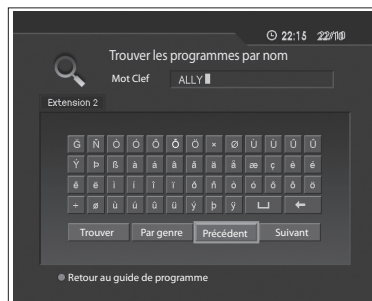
22:15 22/10

Trouver les programmes par nom

Mot Clef ALLY

Extension 2

| Ğ | Ñ | Ò | Ó | Ô | Õ | Ö | × | Ø | Ù | Ú | Û | Ü |
|---|---|---|---|---|---|---|---|---|---|---|---|---|
| Ý | Þ | ß | à | á | â | ã | ä | å | æ | ç | è | é |
| ê | ë | ì | í | î | ï | ð | ñ | ò | ó | ô | õ | ö |
| ÷ | ø | ù | ú | û | ü | ý | þ | ÿ | ␣ | ← | | |

Trouver Par genre Précédent Suivant

Retour au guide de programme